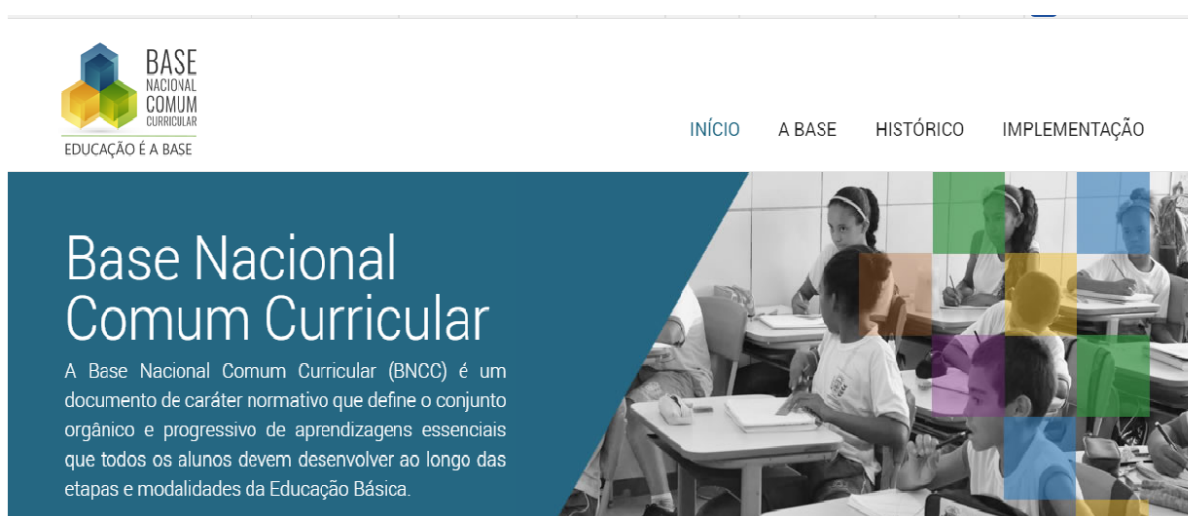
BASE
NACIONAL
COMUM
CURRICULAR
EDUCAÇÃO É A BASE

INÍCIO A BASE HISTÓRICO IMPLEMENTAÇÃO

Base Nacional Comum Curricular

A Base Nacional Comum Curricular (BNCC) é um documento de caráter normativo que define o conjunto orgânico e progressivo de aprendizagens essenciais que todos os alunos devem desenvolver ao longo das etapas e modalidades da Educação Básica.